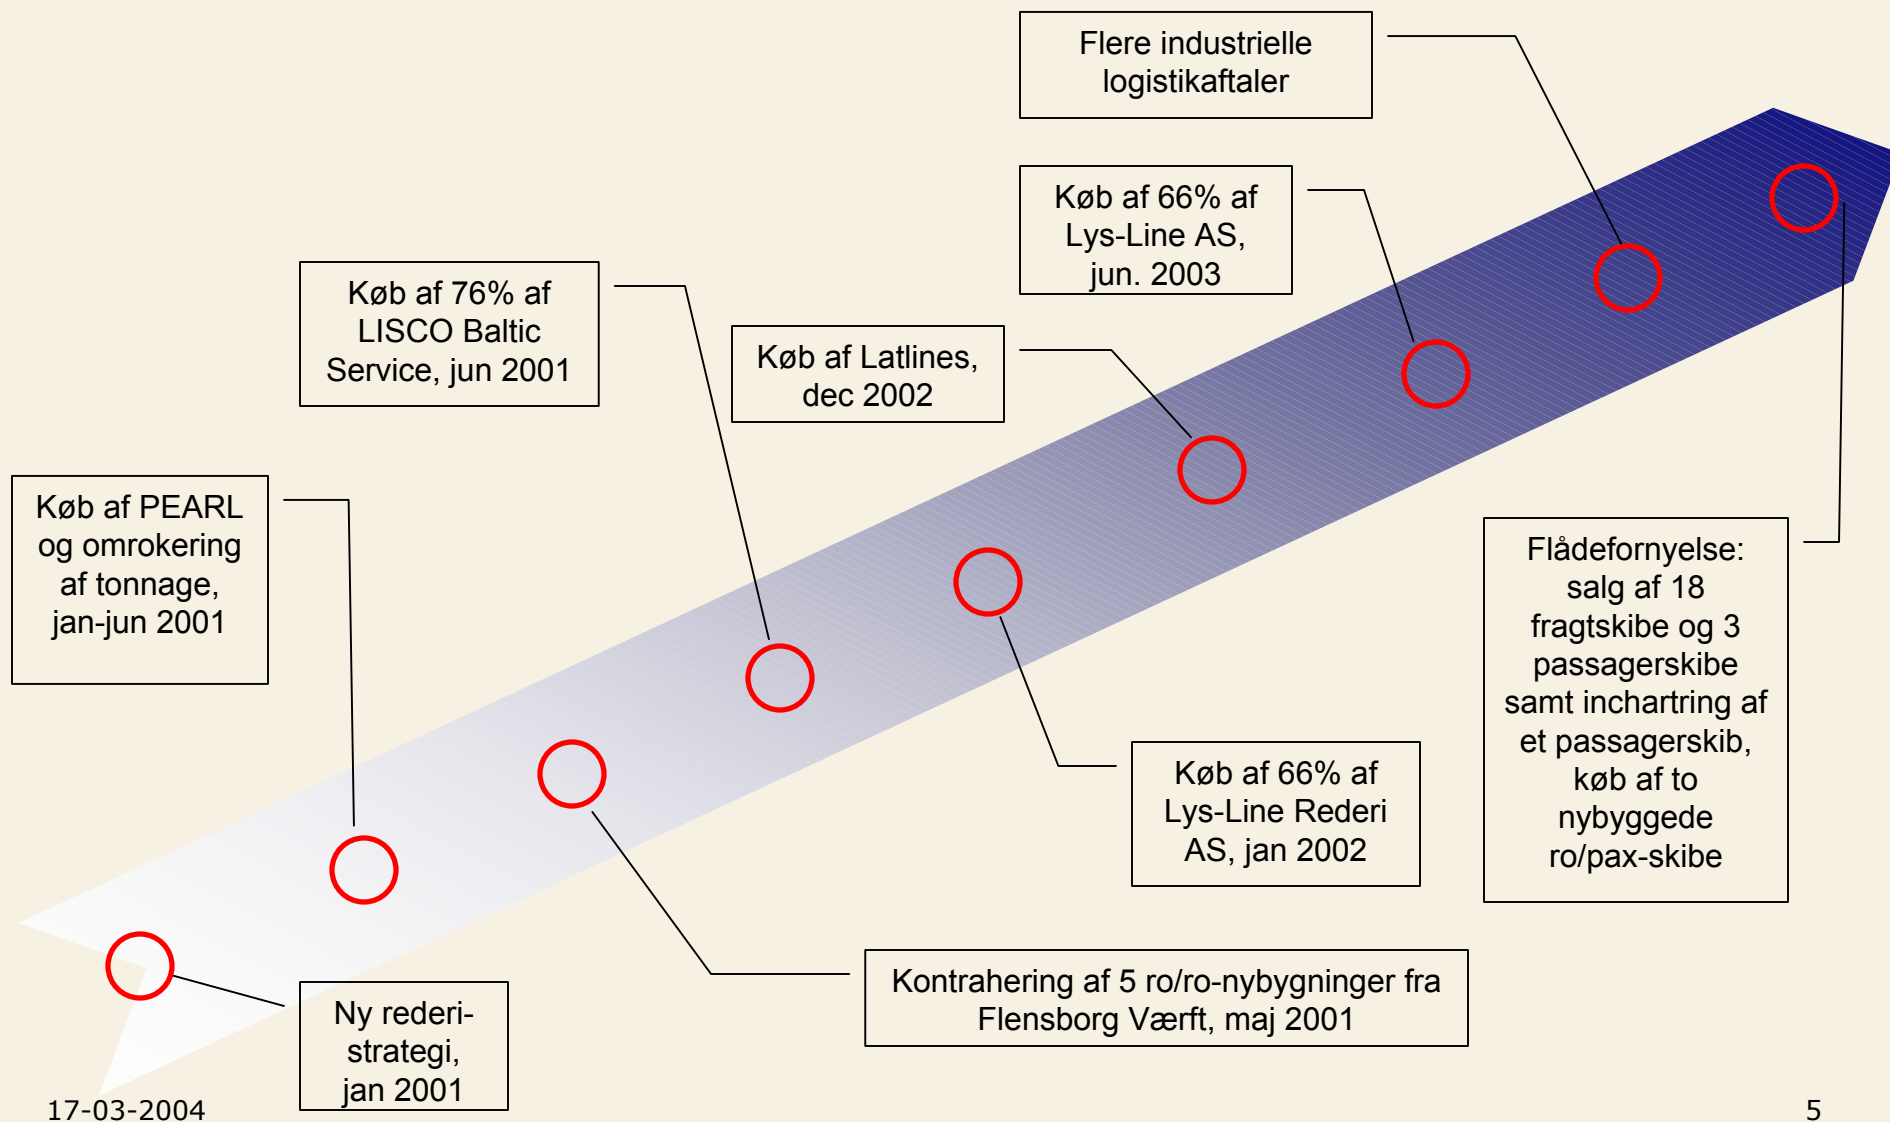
Flere industrielle logistikaftaler

Køb af 66% af Lys-Line AS, jun. 2003

Køb af 76% af LISCO Baltic Service, jun 2001

Køb af Latlines, dec 2002

Køb af PEARL og omrokering af tonnage, jan-jun 2001

Flådefornyelse: salg af 18 fragtskibe og 3 passagerskibe samt inchartring af et passagerskib, køb af to nybyggede ro/pax-skibe

Køb af 66% af Lys-Line Rederi AS, jan 2002

Kontrahering af 5 ro/ro-nybygninger fra Flensborg Værft, maj 2001

Ny rederi-strategi, jan 2001

17-03-2004

5